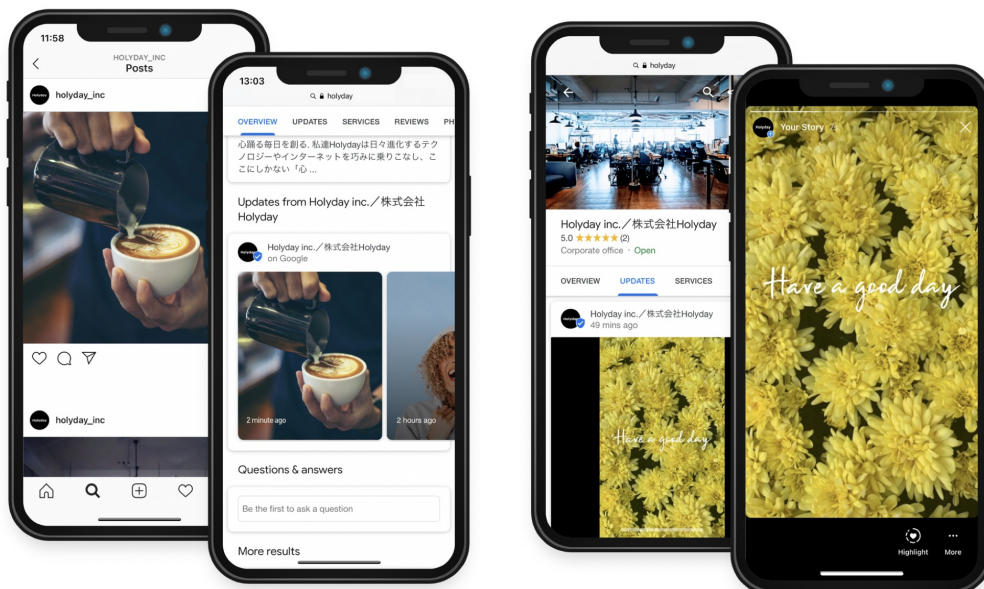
11:58
HOLYDAY_INC
Posts
holyday_inc

holyday_inc

13:03
holyday
OVERVIEW UPDATES SERVICES REVIEWS PH
心躍る毎日を創る。私達Holydayは日々進化するテクノロジーやインターネットを巧みに乗りこなし、ここにしかない「心 ...
Updates from Holyday inc.／株式会社Holyday
Holyday inc.／株式会社Holyday
on Google
2 minute ago
2 hours ago
Questions & answers
Be the first to ask a question
More results

holyday
Holyday inc.／株式会社Holyday
5.0 ★★★★★ (2)
Corporate office · Open
OVERVIEW UPDATES SERVICES
Holyday inc.／株式会社Holyday
49 mins ago
Have a good day

Your Story
Have a good day
Highlight
More